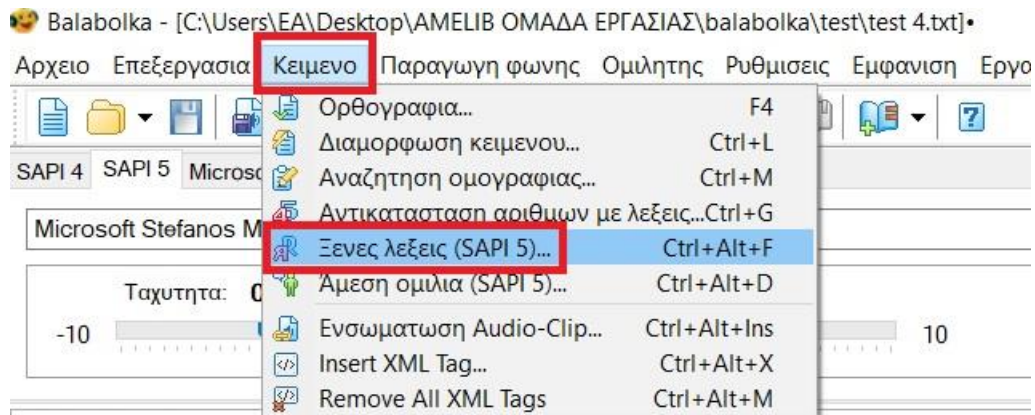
Balabolka - [C:\Users\EA\Desktop\AMELIB ΟΜΑΔΑ ΕΡΓΑΣΙΑΣ\balabolka\test\test 4.txt]•

Αρχειο Επεξεργασια Κειμενο Παραγωγη φωνης Ομιλητης Ρυθμισεις Εμφανιση Εργο

SAPI 4 SAPI 5 Microsc

Microsoft Stefanos M

Ταχυτητα: 0

-10

10

Ορθογραφια... F4
Διαμορφωση κειμενου... Ctrl+L
Αναζητηση ομογραφιας... Ctrl+M
Αντικατασταση αριθμων με λεξεις... Ctrl+G
Ξενες λεξεις (SAPI 5)... Ctrl+Alt+F
Αμεση ομιλια (SAPI 5)... Ctrl+Alt+D
Ενσωματωση Audio-Clip... Ctrl+Alt+Ins
Insert XML Tag... Ctrl+Alt+X
Remove All XML Tags Ctrl+Alt+M